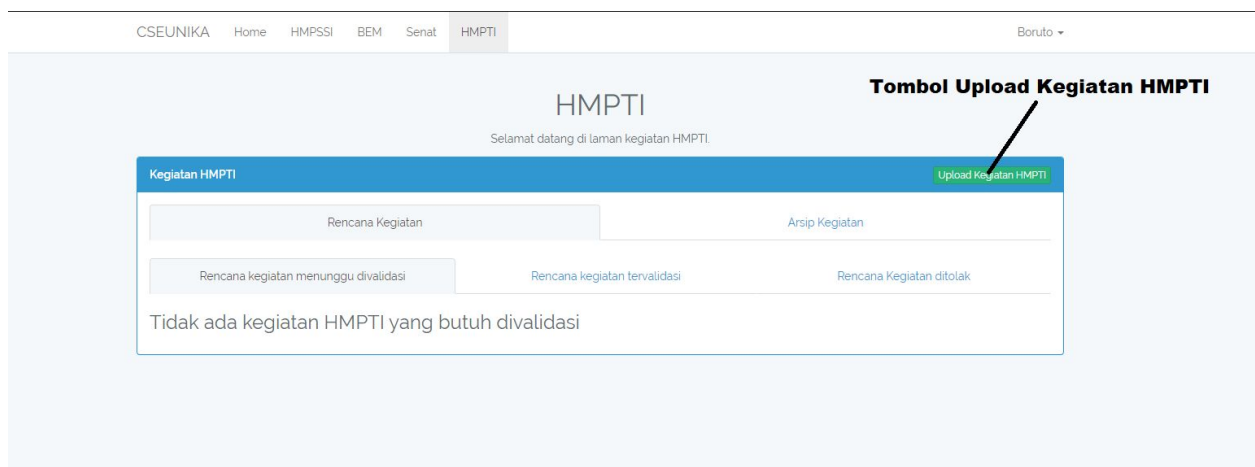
CSEUNIKA Home HMPSSI BEM Senat HMPTI Boruto ▾

Tombol Upload Kegiatan HMPTI

HMPTI

Selamat datang di laman kegiatan HMPTI.

Kegiatan HMPTI

Upload Kegiatan HMPTI

Rencana Kegiatan

Arsip Kegiatan

Rencana kegiatan menunggu divalidasi

Rencana kegiatan tervalidasi

Rencana Kegiatan ditolak

Tidak ada kegiatan HMPTI yang butuh divalidasi